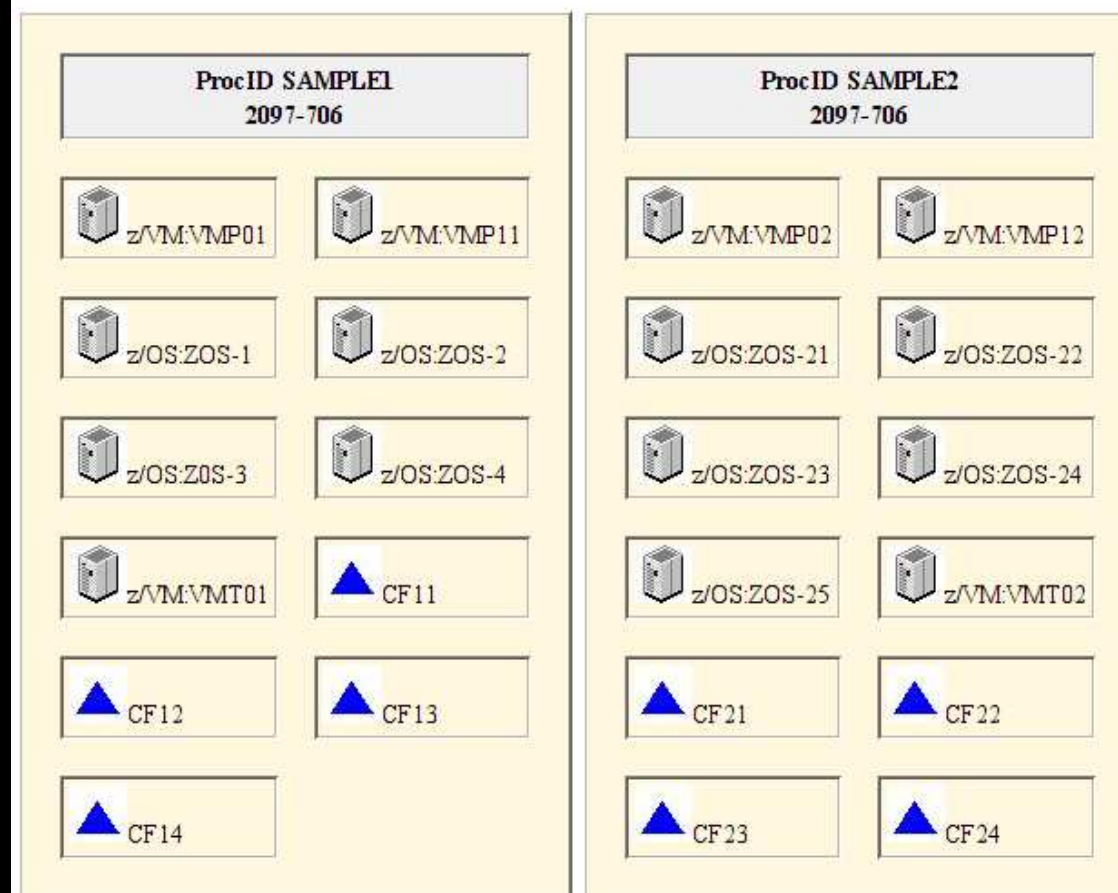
ProcID SAMPLE1
2097-706

z/VM:VMP01

z/VM:VMP11

z/OS:ZOS-1

z/OS:ZOS-2

z/OS:Z0S-3

z/OS:ZOS-4

z/VM:VMT01

CF11

CF12

CF13

CF14

ProcID SAMPLE2
2097-706

z/VM:VMP02

z/VM:VMP12

z/OS:ZOS-21

z/OS:ZOS-22

z/OS:ZOS-23

z/OS:ZOS-24

z/OS:ZOS-25

z/VM:VMT02

CF21

CF22

CF23

CF24